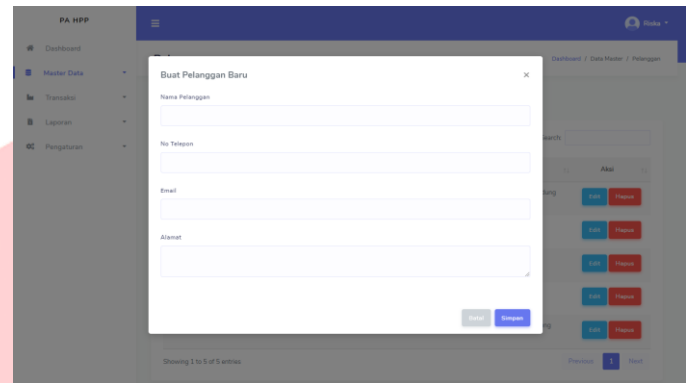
PA HPP

Dashboard

Master Data

Transaksi

Laporan

Pengaturan

Riska

Dashboard / Data Master / Pelanggan

Buat Pelanggan Baru

×

Nama Pelanggan

No Telepon

Email

Alamat

Batal

Simpan

earch

Aksi

Edit Hapus

Edit Hapus

Edit Hapus

Edit Hapus

Edit Hapus

Showing 1 to 5 of 5 entries

Previous 1 Next